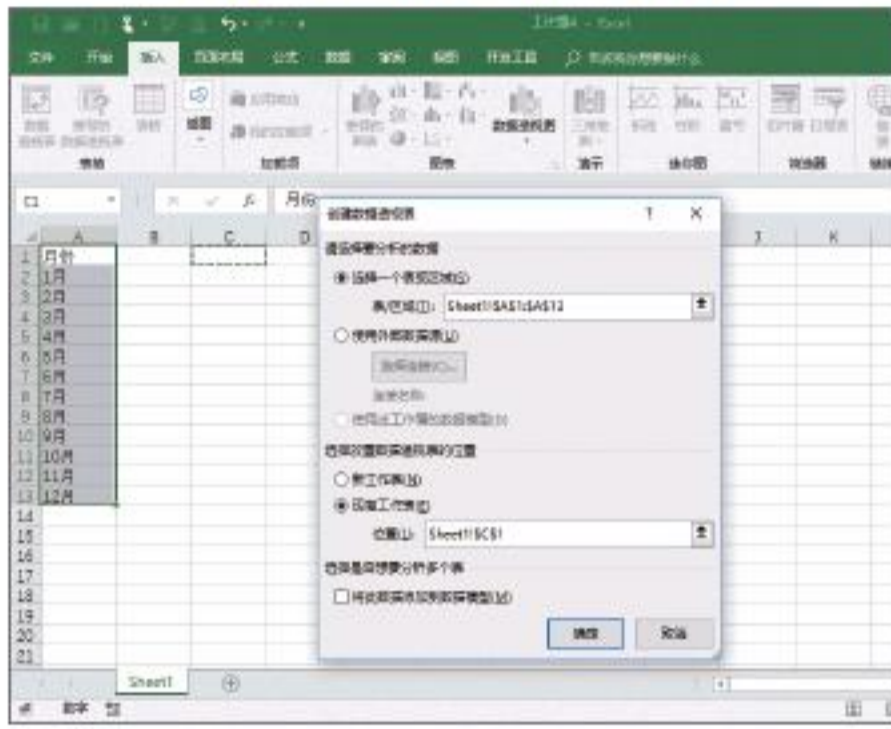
工作簿4 - Excel

文件 开始 插入 页面布局 公式 数据 审阅 视图 开发工具 告诉我您想要做什么

数据透视表 推荐的数据透视表 表格 插图 加载项 推荐的图表 数据透视图 三维地图 折线 柱形 盈亏 切片器 日程表

表格 加载项 图表 演示 迷你图 筛选器

C1 月份

A B C D J K

1 月份
2 1月
3 2月
4 3月
5 4月
6 5月
7 6月
8 7月
9 8月
10 9月
11 10月
12 11月
13 12月
14
15
16
17
18
19
20
21

创建数据透视表 ? ×

请选择要分析的数据

选择一个表或区域(S)

表/区域(T): Sheet1!$A$1:$A$13

使用外部数据源(U)

选择连接(C)...

连接名称:

使用此工作簿的数据模型(D)

选择放置数据透视表的位置

新工作表(N)

现有工作表(E)

位置(L): Sheet1!$C$1

选择是否想要分析多个表

将此数据添加到数据模型(M)

确定 取消

Sheet1

就绪